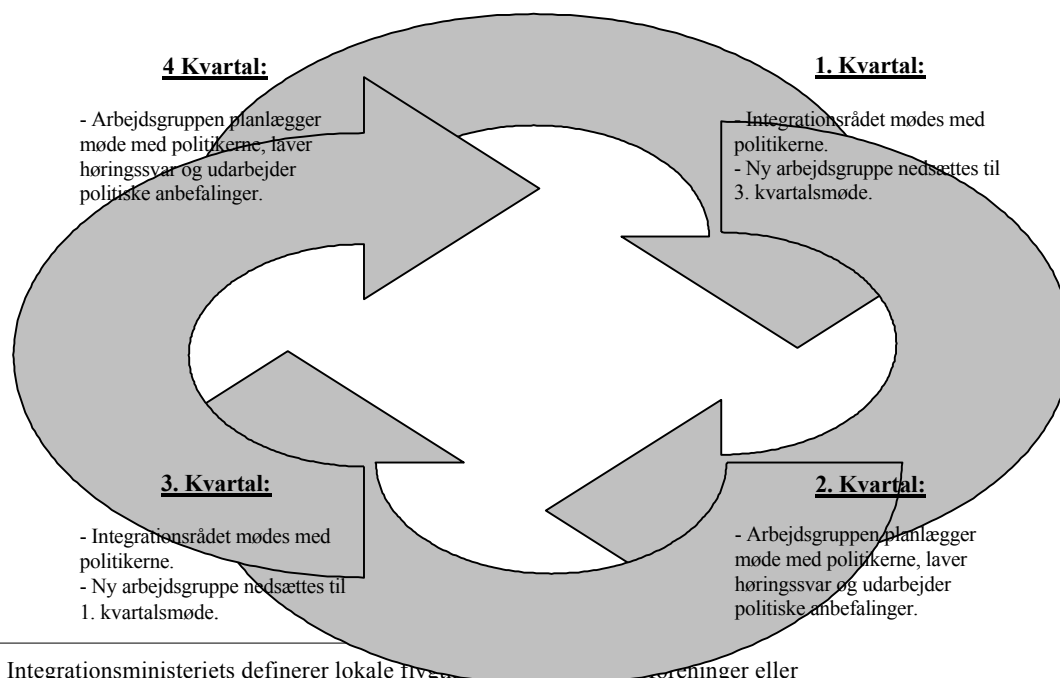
4 Kvartal:

- Arbejdsgruppen planlægger møde med politikerne, laver høringssvar og udarbejder politiske anbefalinger.

1. Kvartal:

- Integrationsrådet mødes med politikerne.
- Ny arbejdsgruppe nedsættes til 3. kvartalsmøde.

3. Kvartal:

- Integrationsrådet mødes med politikerne.
- Ny arbejdsgruppe nedsættes til 1. kvartalsmøde.

2. Kvartal:

- Arbejdsgruppen planlægger møde med politikerne, laver høringssvar og udarbejder politiske anbefalinger.

Integrationsministeriets definerer lokale fly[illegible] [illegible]oreninger eller